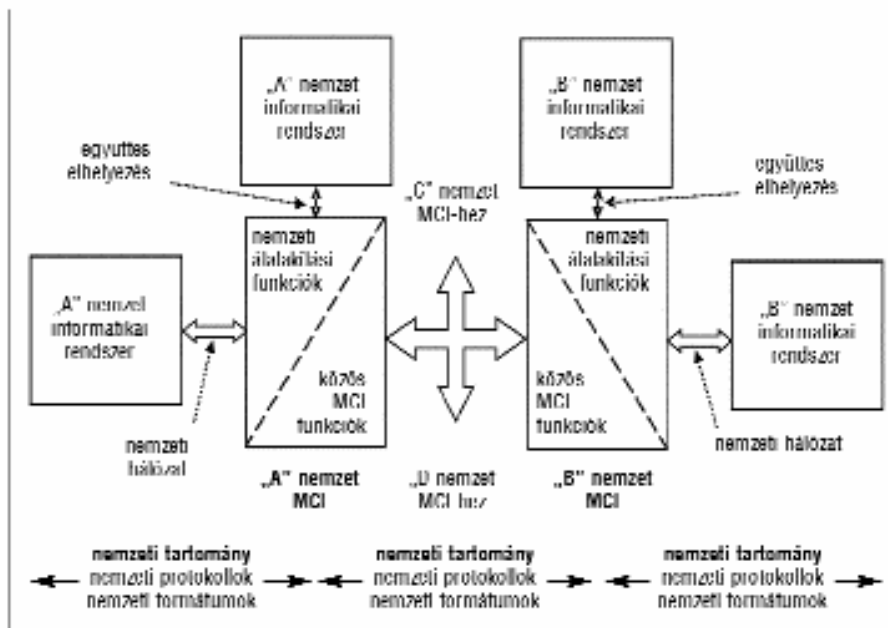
„A" nemzet informatikai rendszer

„B" nemzet informatikai rendszer

együttes elhelyezés

„C" nemzet MCI-hez

együttes elhelyezés

nemzeti átalakítási funkciók

nemzeti átalakítási funkciók

„A" nemzet informatikai rendszer

„B" nemzet informatikai rendszer

közös MCI funkciók

közös MCI funkciók

nemzeti hálózat

nemzeti hálózat

„A" nemzet MCI

„D nemzet MCI-hez

„B" nemzet MCI

nemzeti tartomány
nemzeti protokollok
nemzeti formátumok

nemzeti tartomány
nemzeti protokollok
nemzeti formátumok

nemzeti tartomány
nemzeti protokollok
nemzeti formátumok